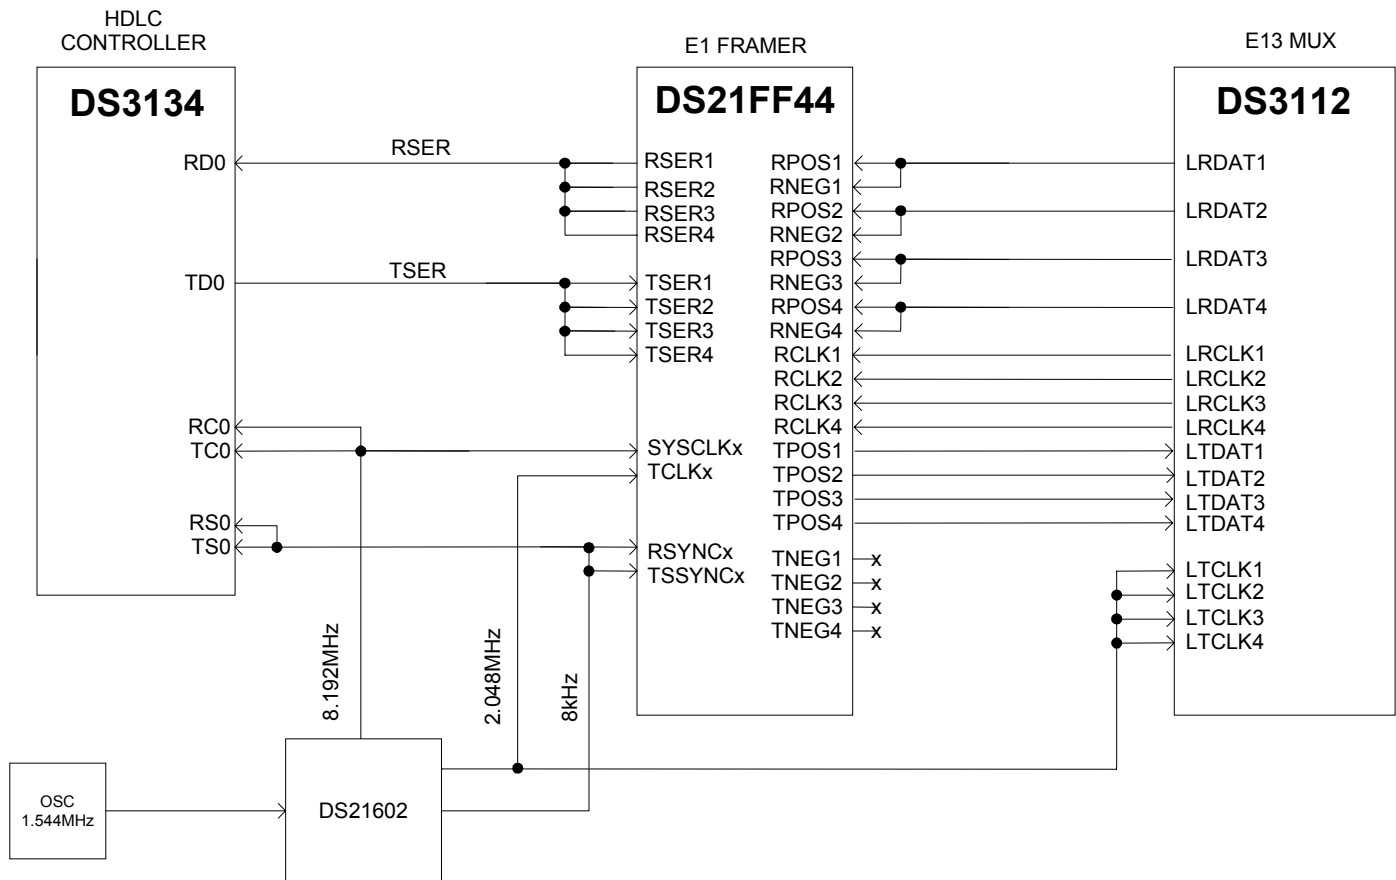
HDLC CONTROLLER

DS3134

RD0
TD0
RC0
TC0
RS0
TS0

E1 FRAMER

DS21FF44

RSER
TSER

RSER1
RSER2
RSER3
RSER4
TSER1
TSER2
TSER3
TSER4
SYSCLKx
TCLKx
RSYNCx
TSSYNCx

RPOS1
RNEG1
RPOS2
RNEG2
RPOS3
RNEG3
RPOS4
RNEG4
RCLK1
RCLK2
RCLK3
RCLK4
TPOS1
TPOS2
TPOS3
TPOS4
TNEG1 x
TNEG2 x
TNEG3 x
TNEG4 x

E13 MUX

DS3112

LRDAT1
LRDAT2
LRDAT3
LRDAT4
LRCLK1
LRCLK2
LRCLK3
LRCLK4
LTDAT1
LTDAT2
LTDAT3
LTDAT4
LTCLK1
LTCLK2
LTCLK3
LTCLK4

8.192MHz
2.048MHz
8kHz

OSC
1.544MHz

DS21602